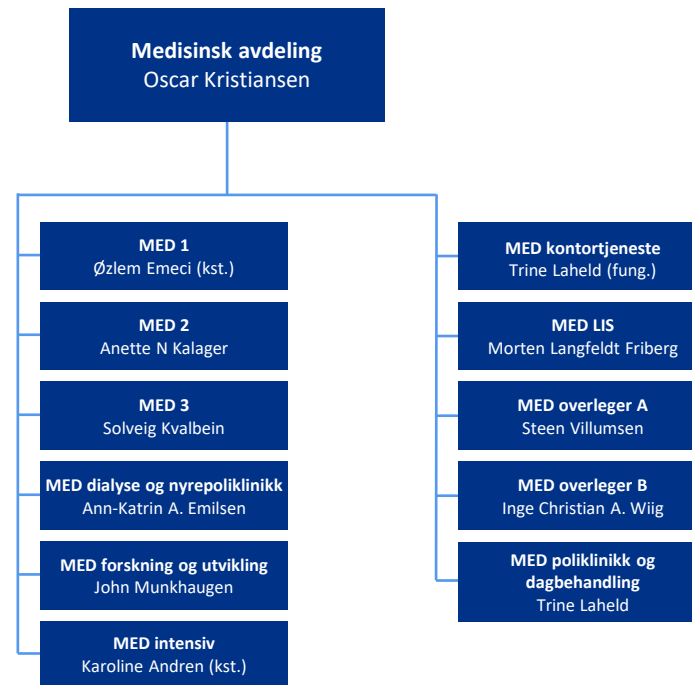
Medisinsk avdeling
Oscar Kristiansen

MED 1
Øzlem Emeci (kst.)

MED 2
Anette N Kalager

MED 3
Solveig Kvalbein

MED dialyse og nyrepoliklinikk
Ann-Katrin A. Emilsen

MED forskning og utvikling
John Munkhaugen

MED intensiv
Karoline Andren (kst.)

MED kontortjeneste
Trine Laheld (fung.)

MED LIS
Morten Langfeldt Friberg

MED overleger A
Steen Villumsen

MED overleger B
Inge Christian A. Wiig

MED poliklinikk og dagbehandling
Trine Laheld